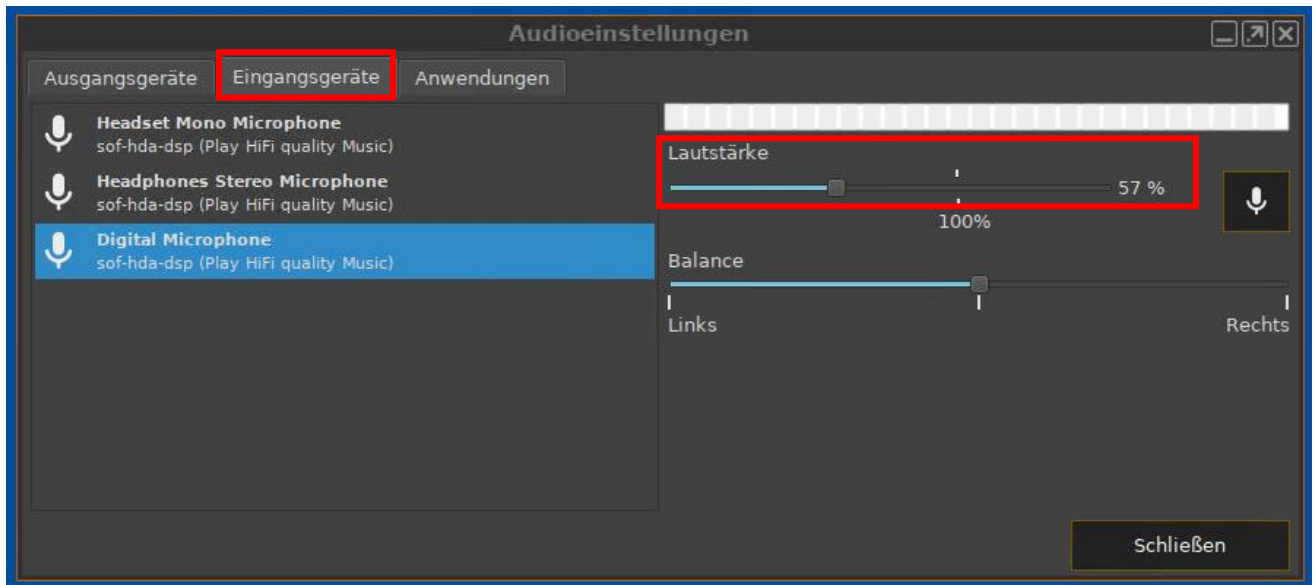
Audioeinstellungen

Ausgangsgeräte | Eingangsgeräte | Anwendungen

Headset Mono Microphone
sof-hda-dsp (Play HiFi quality Music)

Headphones Stereo Microphone
sof-hda-dsp (Play HiFi quality Music)

Digital Microphone
sof-hda-dsp (Play HiFi quality Music)

Lautstärke
57 %
100%

Balance
Links
Rechts

Schließen